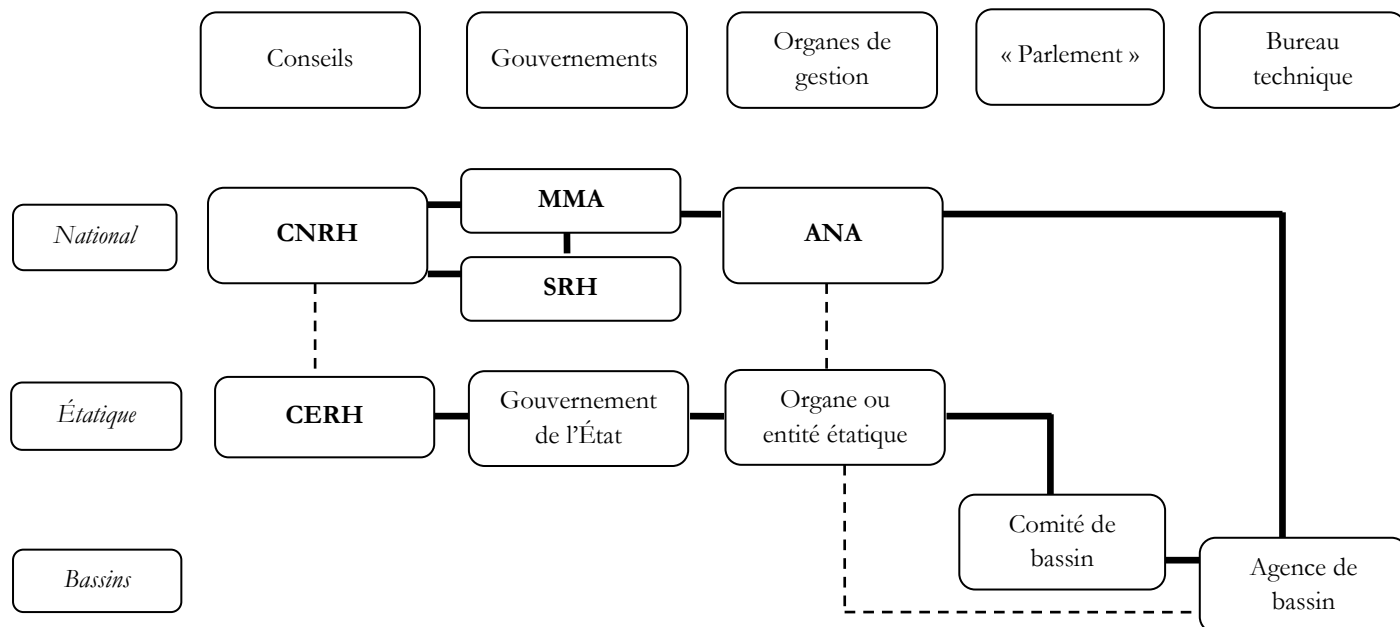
Conseils

Gouvernements

Organes de gestion

« Parlement »

Bureau technique

National

CNRH

MMA

SRH

ANA

Étatique

CERH

Gouvernement de l'État

Organe ou entité étatique

Bassins

Comité de bassin

Agence de bassin